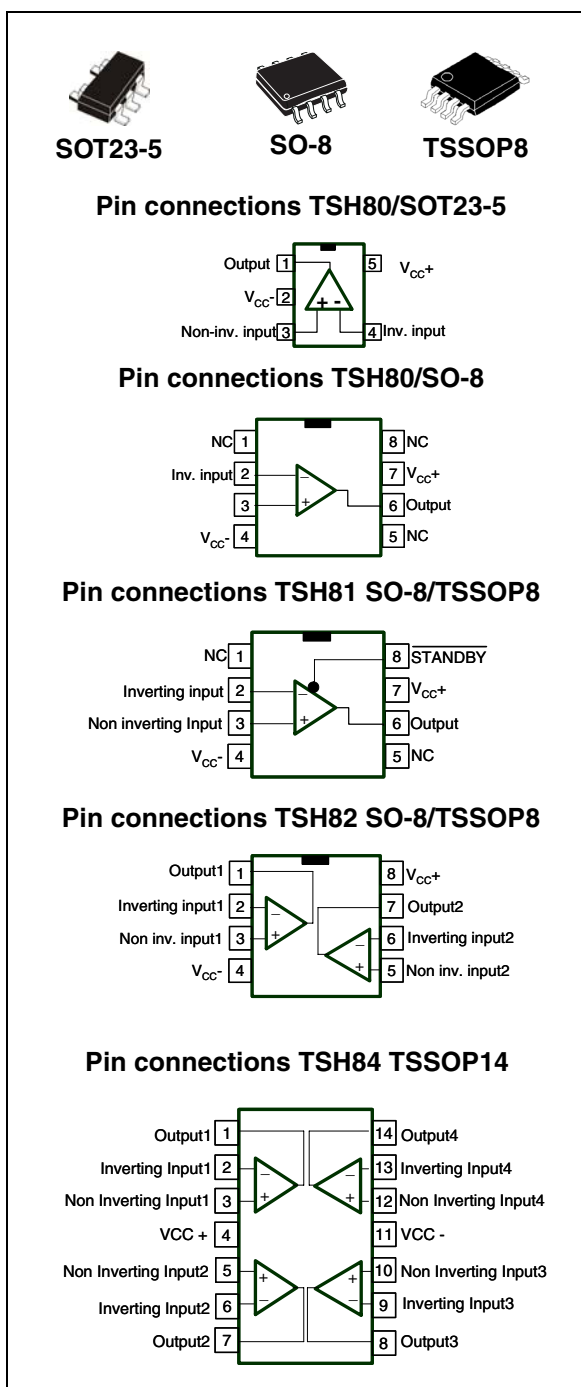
SOT23-5 SO-8 TSSOP8

Pin connections TSH80/SOT23-5

Output 1
$V_{CC}$- 2
Non-inv. input 3
5 $V_{CC}$+
4 Inv. input
+ -

Pin connections TSH80/SO-8

NC 1
Inv. input 2
3
$V_{CC}$- 4
8 NC
7 $V_{CC}$+
6 Output
5 NC
− +

Pin connections TSH81 SO-8/TSSOP8

NC 1
Inverting input 2
Non inverting Input 3
$V_{CC}$- 4
8 $\overline{STANDBY}$
7 $V_{CC}$+
6 Output
5 NC
− +

Pin connections TSH82 SO-8/TSSOP8

Output1 1
Inverting input1 2
Non inv. input1 3
$V_{CC}$- 4
8 $V_{CC}$+
7 Output2
6 Inverting input2
5 Non inv. input2
− + − +

Pin connections TSH84 TSSOP14

Output1 1
Inverting Input1 2
Non Inverting Input1 3
VCC + 4
Non Inverting Input2 5
Inverting Input2 6
Output2 7
14 Output4
13 Inverting Input4
12 Non Inverting Input4
11 VCC -
10 Non Inverting Input3
9 Inverting Input3
8 Output3
− + − + + − + −